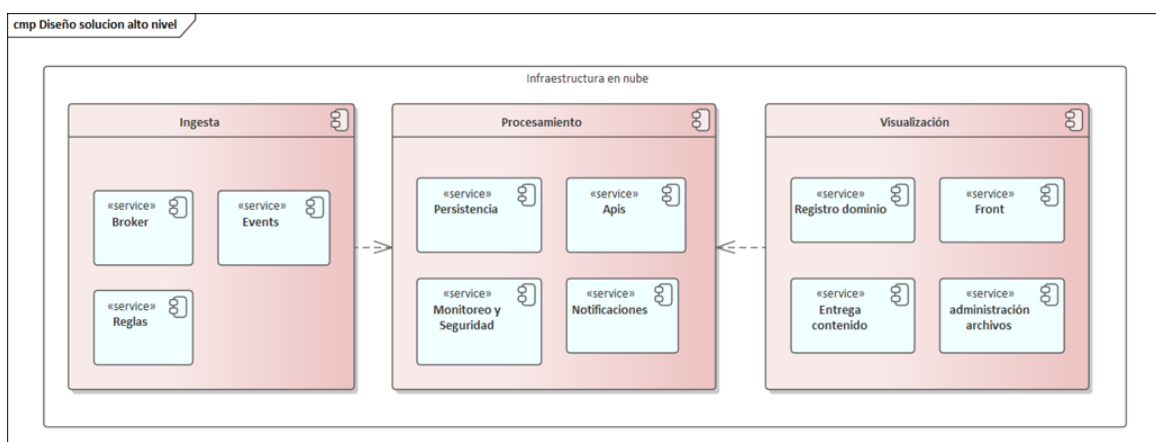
cmp Diseño solucion alto nivel

Infraestructura en nube

Ingesta

«service»
Broker

«service»
Events

«service»
Reglas

Procesamiento

«service»
Persistencia

«service»
Apis

«service»
Monitoreo y Seguridad

«service»
Notificaciones

Visualización

«service»
Registro dominio

«service»
Front

«service»
Entrega contenido

«service»
administración archivos